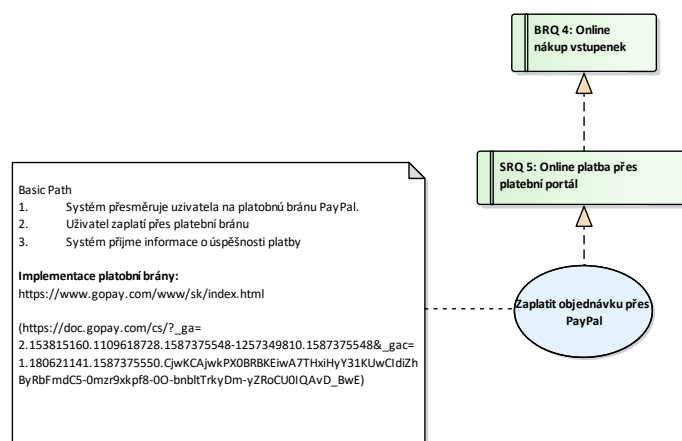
BRQ 4: Online nákup vstupenek

SRQ 5: Online platba přes platební portál

Basic Path
1. Systém přesměruje uzivatela na platobnú bránu PayPal.
2. Uživatel zaplatí přes platební bránu
3. Systém přijme informace o úspěšnosti platby

Implementace platobní brány:
https://www.gopay.com/www/sk/index.html

(https://doc.gopay.com/cs/?_ga=2.153815160.1109618728.1587375548-1257349810.1587375548&_gac=1.180621141.1587375550.CjwKCAjwkPX0BRBKEiwA7THxiHyY31KUwCIdiZhByRbFmdC5-0mzr9xkpf8-0O-bnbltTrkyDm-yZRoCU0IQAvD_BwE)

Zaplatit objednávku přes PayPal